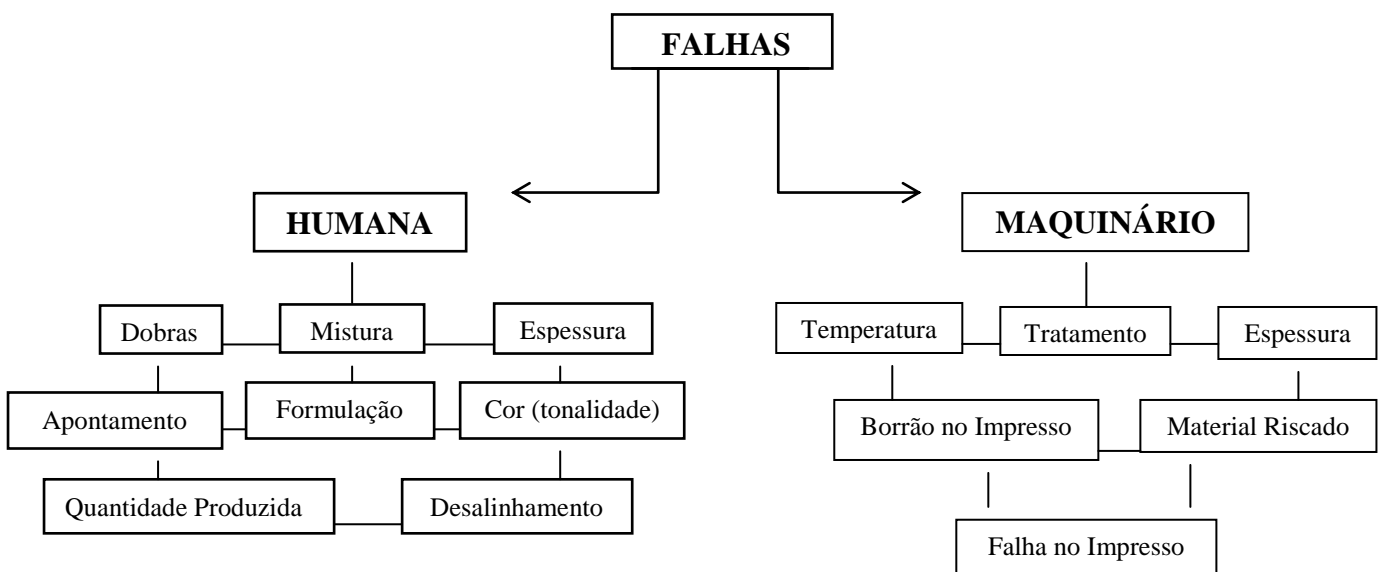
FALHAS

HUMANA

Dobras
Mistura
Espessura
Apontamento
Formulação
Cor (tonalidade)
Quantidade Produzida
Desalinhamento

MAQUINÁRIO

Temperatura
Tratamento
Espessura
Borrão no Impresso
Material Riscado
Falha no Impresso